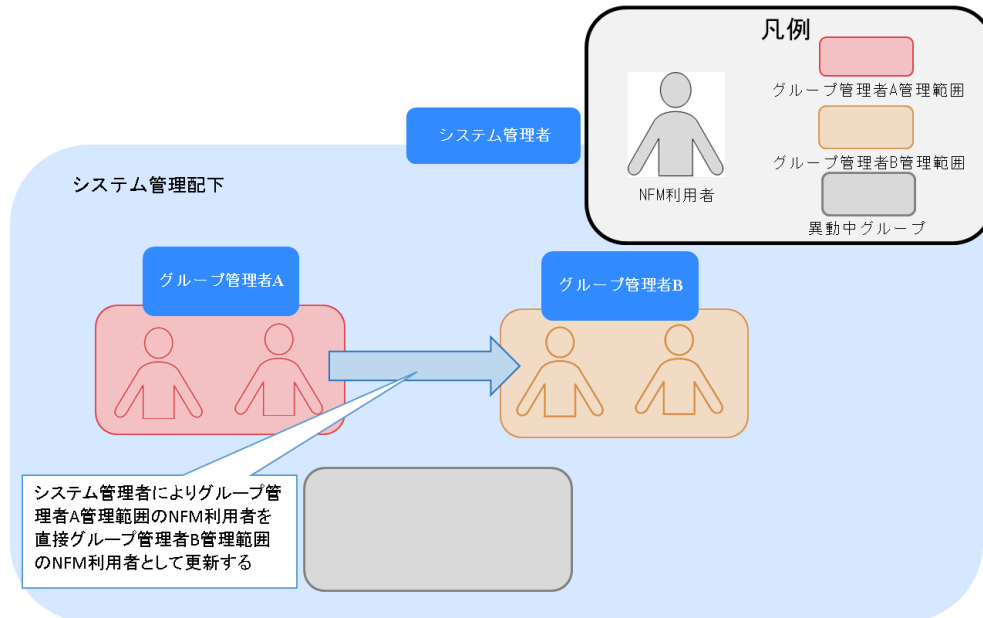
凡例

NFM利用者

グループ管理者A管理範囲

グループ管理者B管理範囲

異動中グループ

システム管理者

システム管理配下

グループ管理者A

グループ管理者B

システム管理者によりグループ管理者A管理範囲のNFM利用者を直接グループ管理者B管理範囲のNFM利用者として更新する